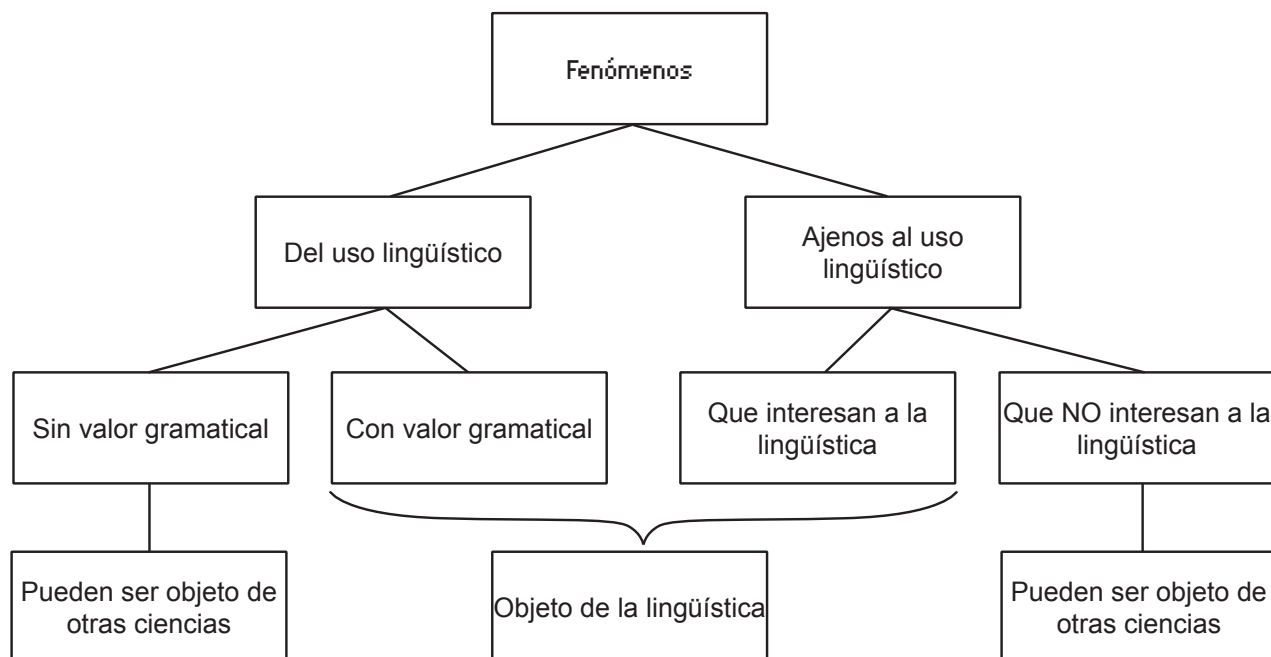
Fenómenos

Del uso lingüístico

Ajenos al uso lingüístico

Sin valor gramatical

Con valor gramatical

Que interesan a la lingüística

Que NO interesan a la lingüística

Pueden ser objeto de otras ciencias

Objeto de la lingüística

Pueden ser objeto de otras ciencias